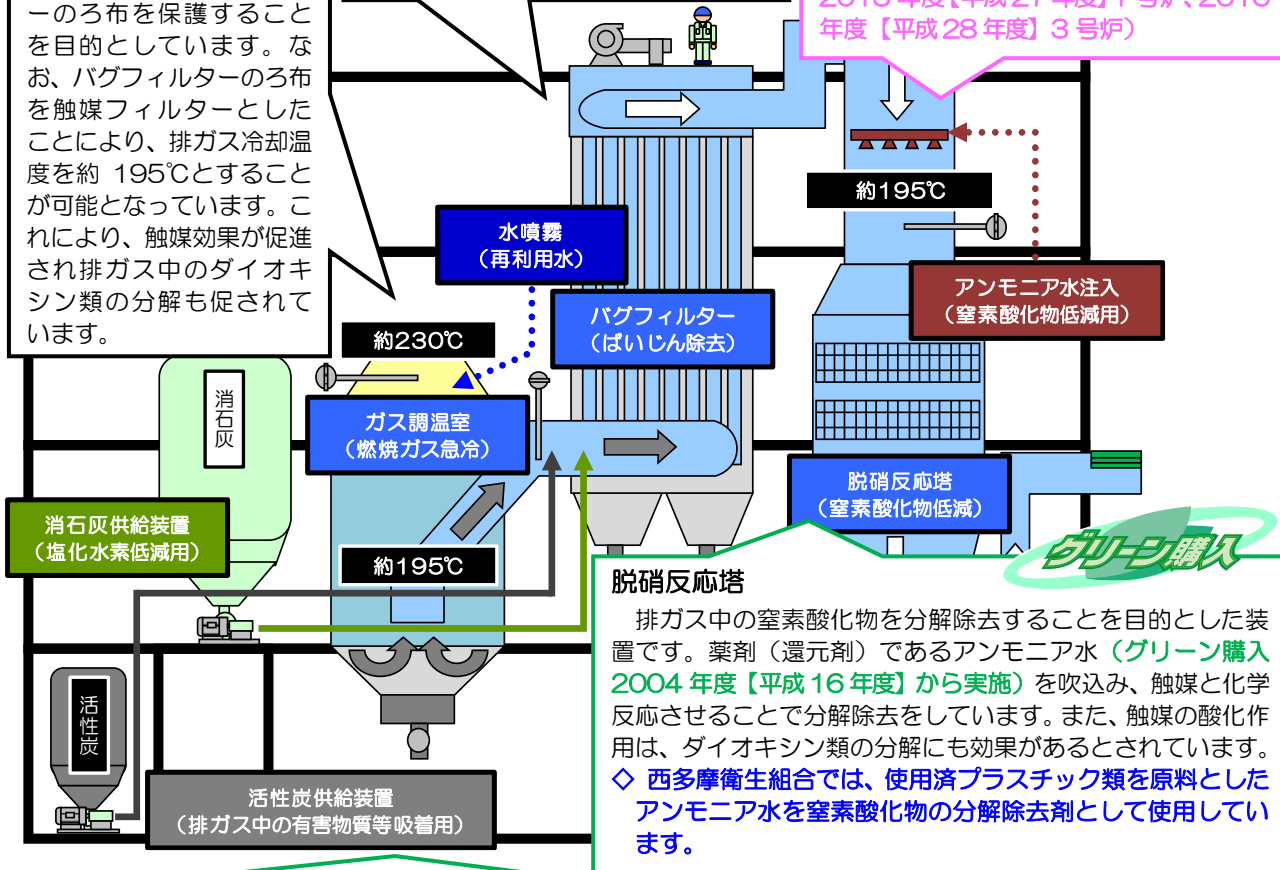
ーのろ布を保護することを目的としています。なお、バグフィルターのろ布を触媒フィルターとしたことにより、排ガス冷却温度を約 195℃とすることが可能となっています。これにより、触媒効果が促進され排ガス中のダイオキシン類の分解も促されています。

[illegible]年度【平成 27 年度】1 号炉、2016 年度【平成 28 年度】3 号炉）

水噴霧
（再利用水）

バグフィルター
（ばいじん除去）

約195℃

アンモニア水注入
（窒素酸化物低減用）

約230℃

消石灰

ガス調温室
（燃焼ガス急冷）

脱硝反応塔
（窒素酸化物低減）

消石灰供給装置
（塩化水素低減用）

グリーン購入

約195℃

脱硝反応塔

排ガス中の窒素酸化物を分解除去することを目的とした装置です。薬剤（還元剤）であるアンモニア水（グリーン購入 2004 年度【平成 16 年度】から実施）を吹込み、触媒と化学反応させることで分解除去をしています。また、触媒の酸化作用は、ダイオキシン類の分解にも効果があるとされています。

◇ 西多摩衛生組合では、使用済プラスチック類を原料としたアンモニア水を窒素酸化物の分解除去剤として使用しています。

活性炭

活性炭供給装置
（排ガス中の有害物質等吸着用）